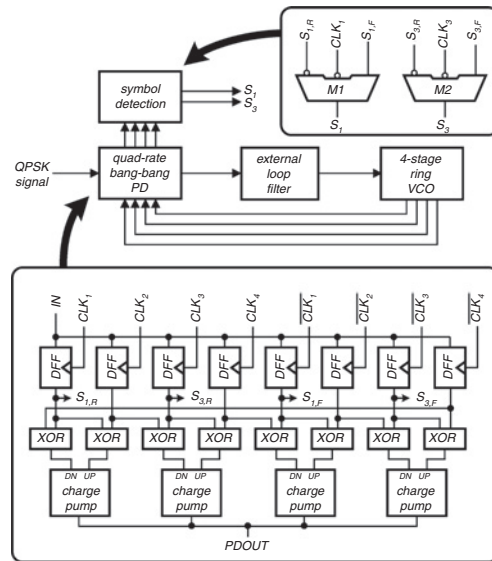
$S_{1,R}$ $CLK_1$ $S_{1,F}$ $S_{3,R}$ $CLK_3$ $S_{3,F}$

M1 M2

$S_1$ $S_3$

symbol detection

$S_1$
$S_3$

QPSK signal

quad-rate bang-bang PD

external loop filter

4-stage ring VCO

IN $CLK_1$ $CLK_2$ $CLK_3$ $CLK_4$ $\overline{CLK_1}$ $\overline{CLK_2}$ $\overline{CLK_3}$ $\overline{CLK_4}$

DFF DFF DFF DFF DFF DFF DFF DFF

$S_{1,R}$ $S_{3,R}$ $S_{1,F}$ $S_{3,F}$

XOR XOR XOR XOR XOR XOR XOR XOR

DN UP DN UP DN UP DN UP

charge pump charge pump charge pump charge pump

PDOUT